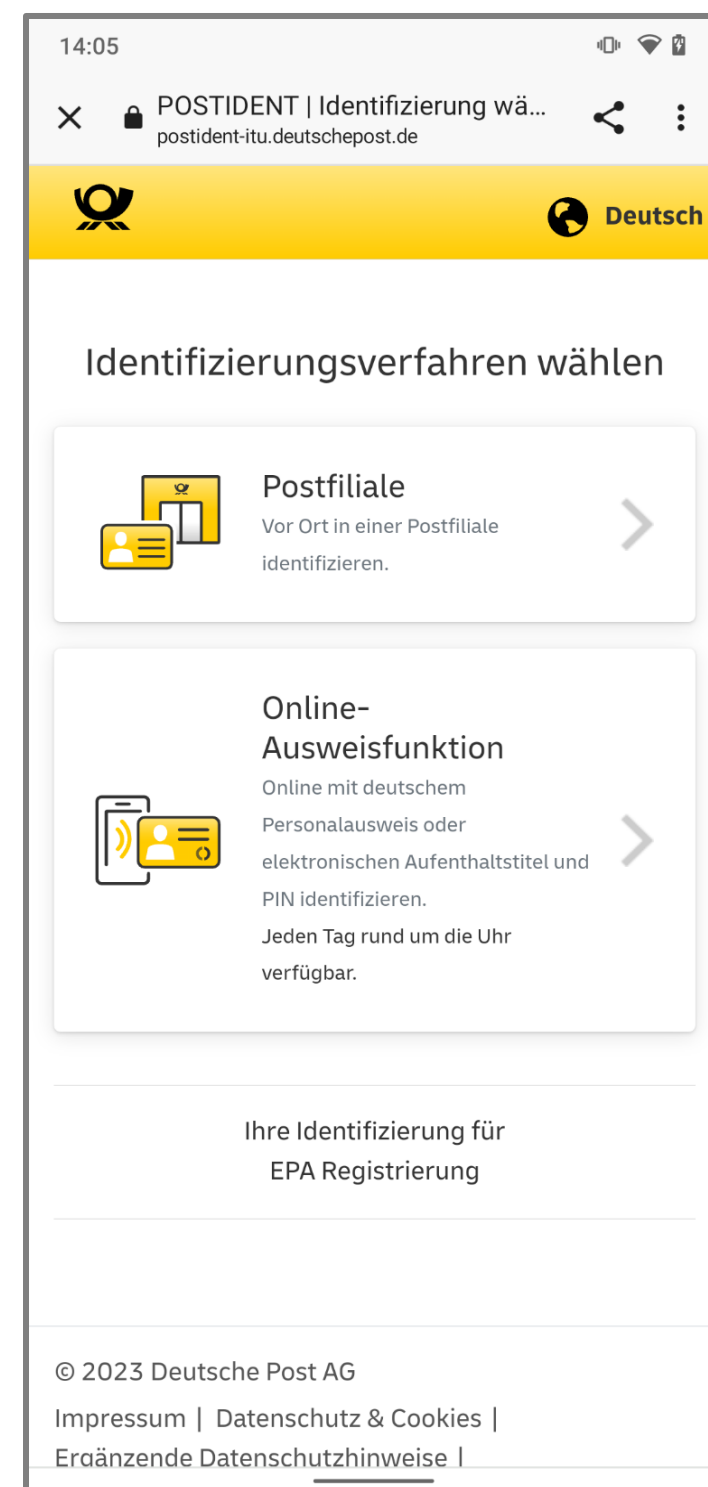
14:05

POSTIDENT | Identifizierung wä...
postident-itu.deutschepost.de

Deutsch

Identifizierungsverfahren wählen

Postfiliale
Vor Ort in einer Postfiliale identifizieren.

Online-Ausweisfunktion
Online mit deutschem Personalausweis oder elektronischen Aufenthaltstitel und PIN identifizieren.
Jeden Tag rund um die Uhr verfügbar.

Ihre Identifizierung für
EPA Registrierung

© 2023 Deutsche Post AG
Impressum | Datenschutz & Cookies |
Ergänzende Datenschutzhinweise |